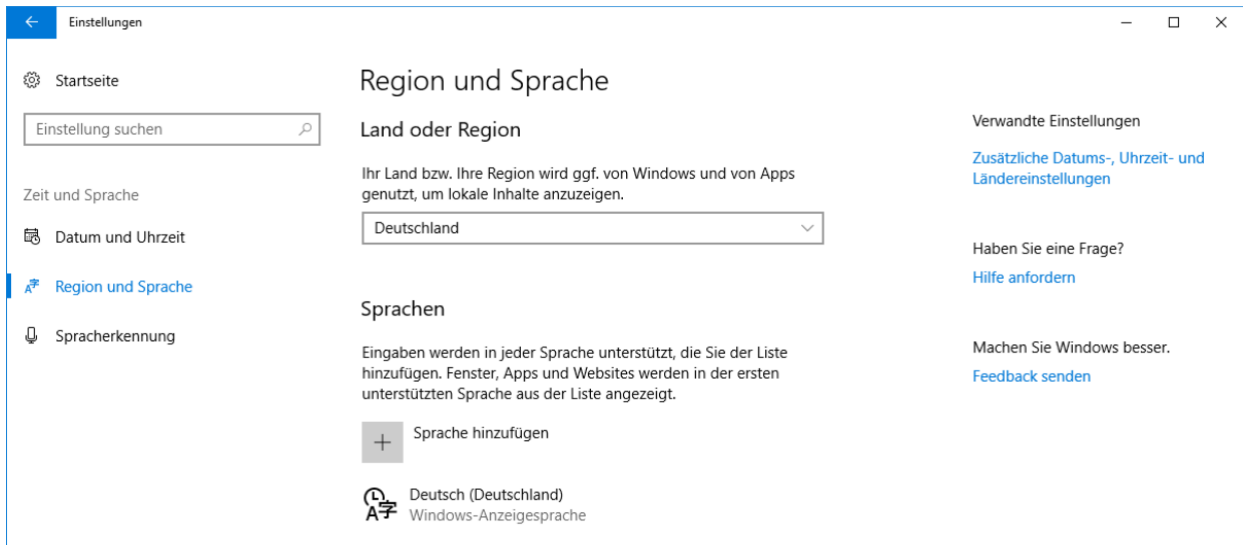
Einstellungen

Startseite

Einstellung suchen

Zeit und Sprache

Datum und Uhrzeit

Region und Sprache

Spracherkennung

Region und Sprache

Land oder Region

Ihr Land bzw. Ihre Region wird ggf. von Windows und von Apps genutzt, um lokale Inhalte anzuzeigen.

Deutschland

Sprachen

Eingaben werden in jeder Sprache unterstützt, die Sie der Liste hinzufügen. Fenster, Apps und Websites werden in der ersten unterstützten Sprache aus der Liste angezeigt.

Sprache hinzufügen

Deutsch (Deutschland)
Windows-Anzeigesprache

Verwandte Einstellungen

Zusätzliche Datums-, Uhrzeit- und Ländereinstellungen

Haben Sie eine Frage?

Hilfe anfordern

Machen Sie Windows besser.

Feedback senden